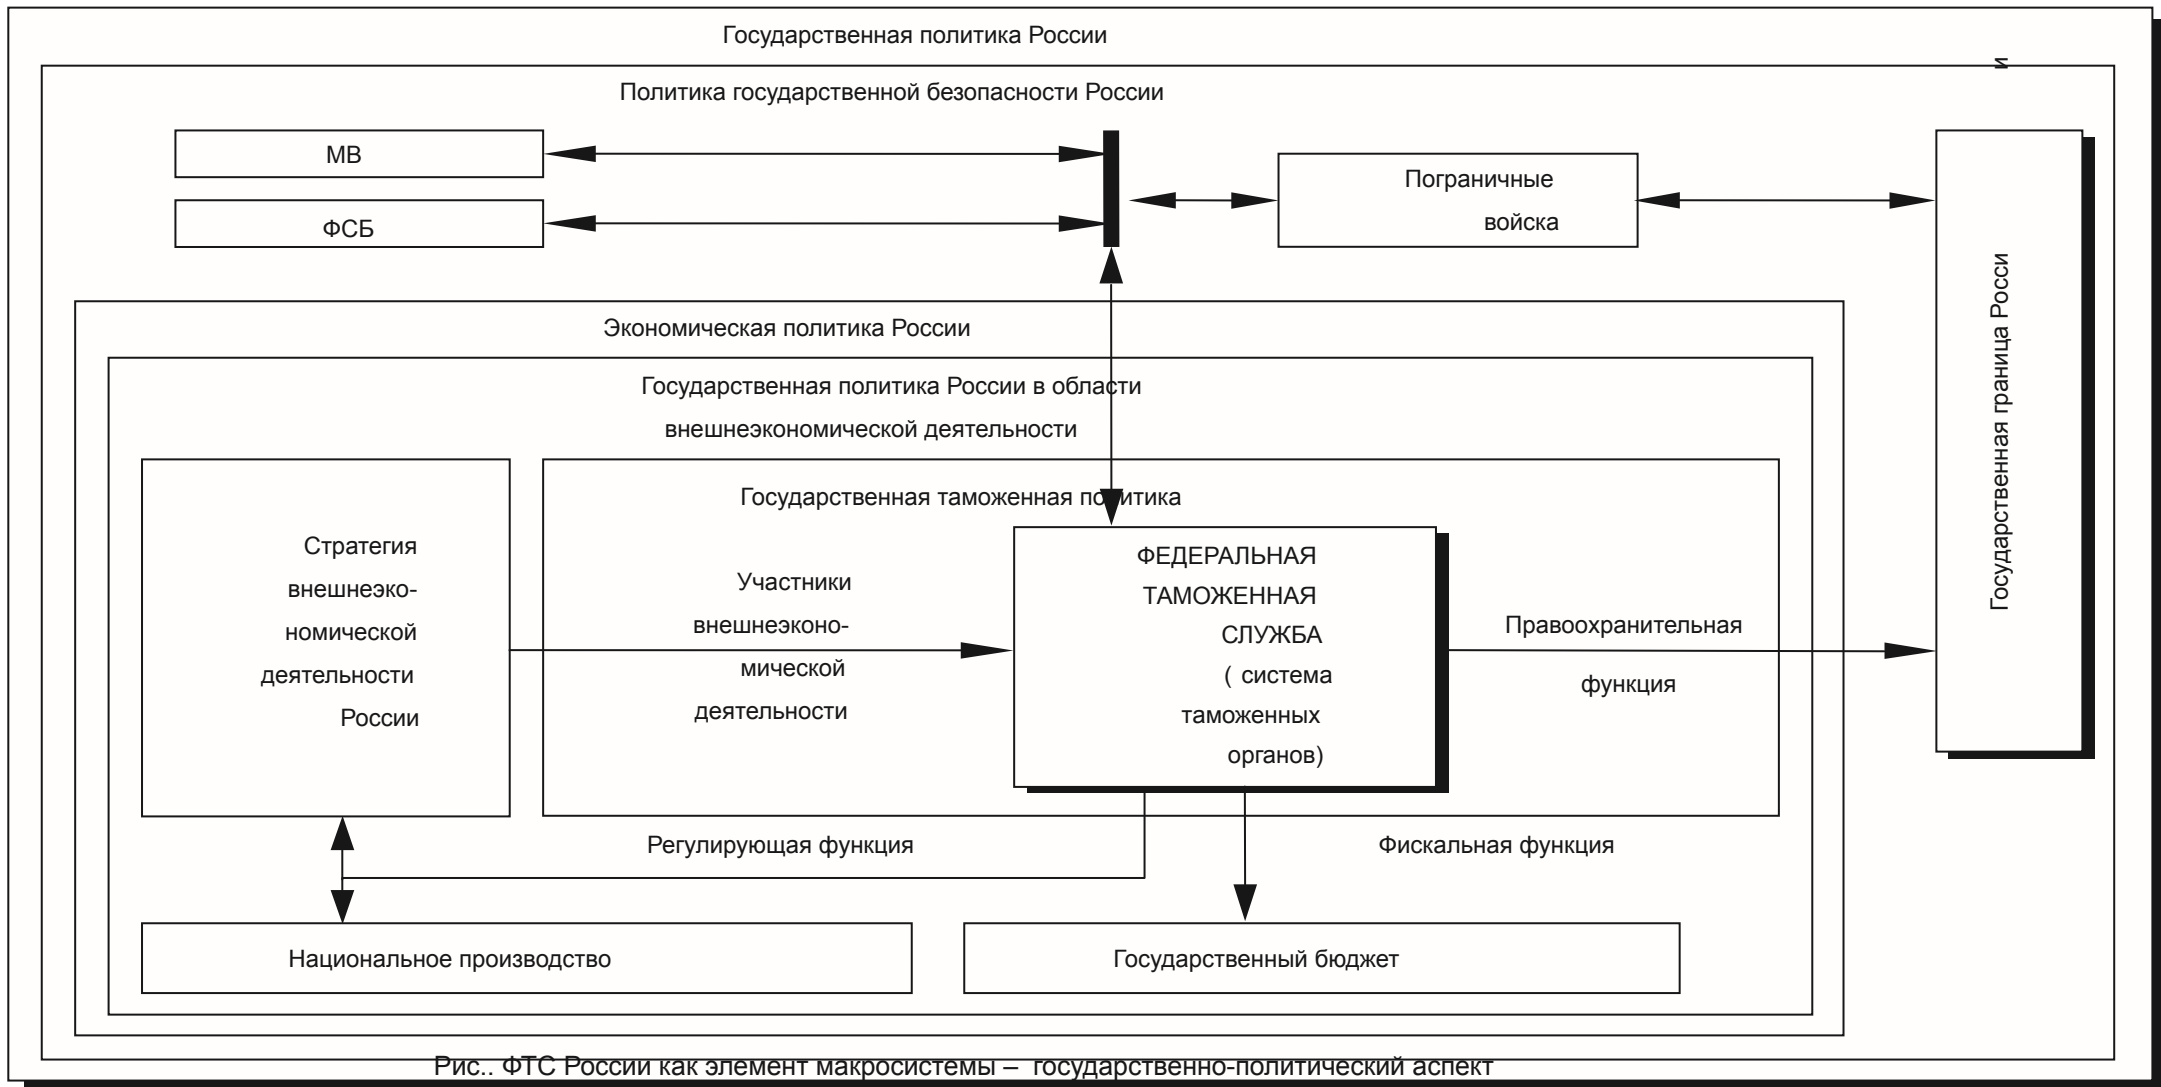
Государственная политика России

и

Политика государственной безопасности России

МВ

ФСБ

Пограничные войска

Государственная граница Росси

Экономическая политика России

Государственная политика России в области внешнеэкономической деятельности

Стратегия внешнеэкономической деятельности России

Государственная таможенная политика

Участники внешнеэкономической деятельности

ФЕДЕРАЛЬНАЯ ТАМОЖЕННАЯ СЛУЖБА ( система таможенных органов)

Правоохранительная функция

Регулирующая функция

Фискальная функция

Национальное производство

Государственный бюджет

Рис.. ФТС России как элемент макросистемы – государственно-политический аспект